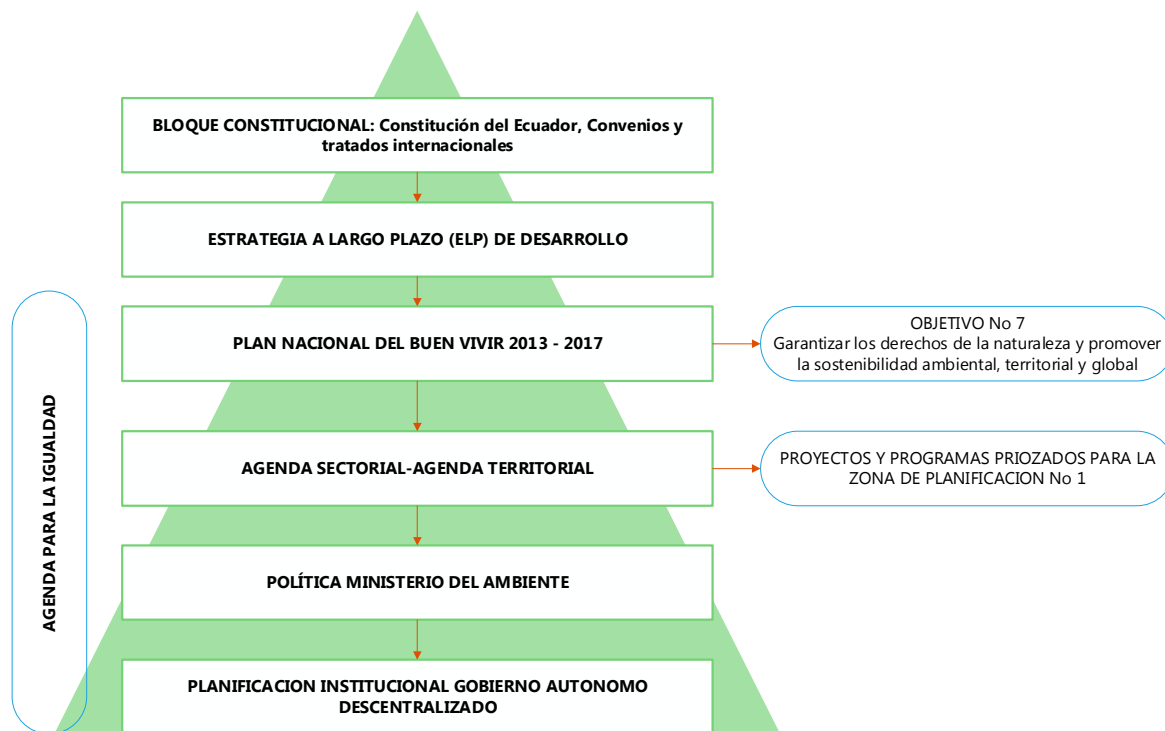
BLOQUE CONSTITUCIONAL: Constitución del Ecuador, Convenios y tratados internacionales

ESTRATEGIA A LARGO PLAZO (ELP) DE DESARROLLO

PLAN NACIONAL DEL BUEN VIVIR 2013 - 2017

OBJETIVO No 7
Garantizar los derechos de la naturaleza y promover la sostenibilidad ambiental, territorial y global

AGENDA PARA LA IGUALDAD

AGENDA SECTORIAL-AGENDA TERRITORIAL

PROYECTOS Y PROGRAMAS PRIOZADOS PARA LA ZONA DE PLANIFICACION No 1

POLÍTICA MINISTERIO DEL AMBIENTE

PLANIFICACION INSTITUCIONAL GOBIERNO AUTONOMO DESCENTRALIZADO